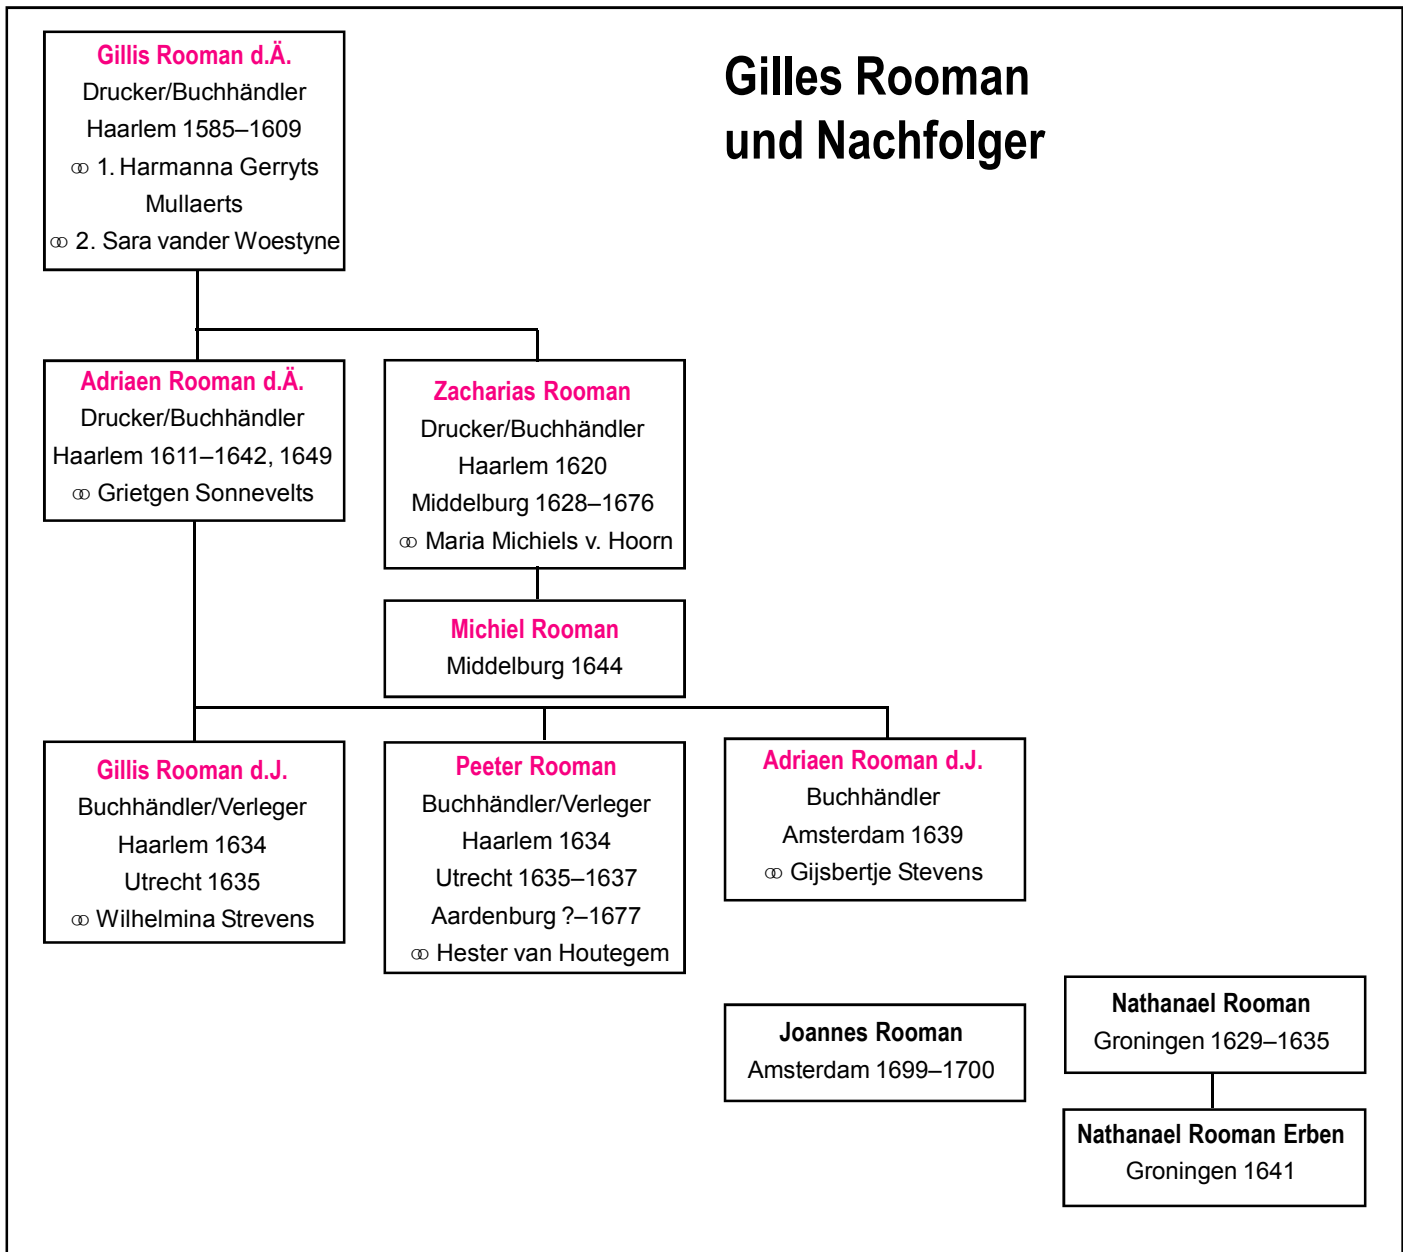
Gilles Rooman und Nachfolger

Gillis Rooman d.Ä.
Drucker/Buchhändler
Haarlem 1585–1609
⚭ 1. Harmanna Gerryts Mullaerts
⚭ 2. Sara vander Woestyne

Adriaen Rooman d.Ä.
Drucker/Buchhändler
Haarlem 1611–1642, 1649
⚭ Grietgen Sonnevelts

Zacharias Rooman
Drucker/Buchhändler
Haarlem 1620
Middelburg 1628–1676
⚭ Maria Michiels v. Hoorn

Michiel Rooman
Middelburg 1644

Gillis Rooman d.J.
Buchhändler/Verleger
Haarlem 1634
Utrecht 1635
⚭ Wilhelmina Strevens

Peeter Rooman
Buchhändler/Verleger
Haarlem 1634
Utrecht 1635–1637
Aardenburg ?–1677
⚭ Hester van Houtegem

Adriaen Rooman d.J.
Buchhändler
Amsterdam 1639
⚭ Gijsbertje Stevens

Joannes Rooman
Amsterdam 1699–1700

Nathanael Rooman
Groningen 1629–1635

Nathanael Rooman Erben
Groningen 1641